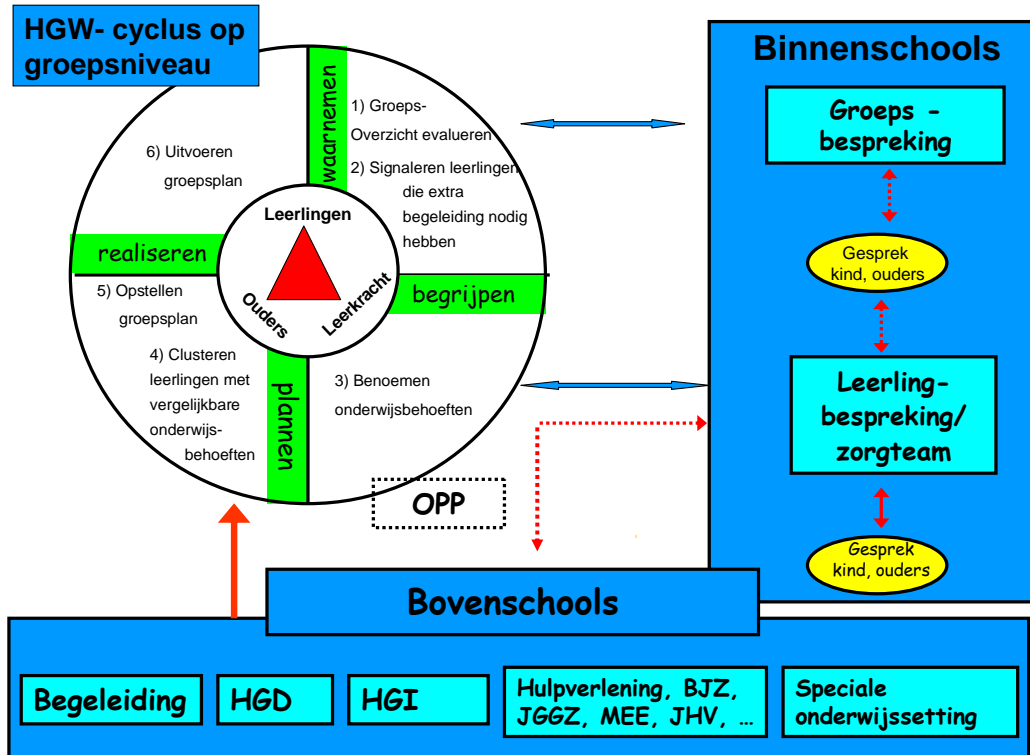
HGW- cyclus op groepsniveau

waarnemen

1) Groeps-Overzicht evalueren

2) Signaleren leerlingen die extra begeleiding nodig hebben

6) Uitvoeren groepsplan

realiseren

Leerlingen

Ouders

Leerkracht

begrijpen

5) Opstellen groepsplan

4) Clusteren leerlingen met vergelijkbare onderwijs-behoeften

plannen

3) Benoemen onderwijsbehoeften

OPP

Binnenschools

Groeps - bespreking

Gesprek kind, ouders

Leerling-bespreking/ zorgteam

Gesprek kind, ouders

Bovenschools

Begeleiding

HGD

HGI

Hulpverlening, BJZ, JGGZ, MEE, JHV, …

Speciale onderwijssetting